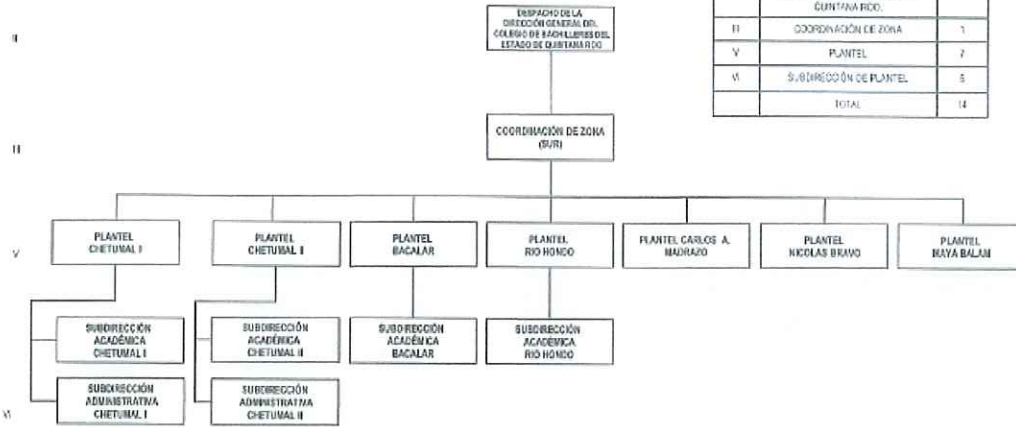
II

DESPACHO DE LA DIRECCIÓN GENERAL DEL COLEGIO DE BACHILLERES DEL ESTADO DE QUINTANA ROO

|  | QUINTANA ROO. |  |
|---|---|---|
| III | COORDINACIÓN DE ZONA | 1 |
| V | PLANTEL | 7 |
| VI | SUBDIRECCIÓN DE PLANTEL | 6 |
|  | TOTAL | 14 |

III

COORDINACIÓN DE ZONA (SUR)

V

PLANTEL CHETUMAL I

PLANTEL CHETUMAL II

PLANTEL BACALAR

PLANTEL RIO HONDO

PLANTEL CARLOS A. MADRAZO

PLANTEL NICOLAS BRAVO

PLANTEL MAYA BALAM

SUBDIRECCIÓN ACADÉMICA CHETUMAL I

SUBDIRECCIÓN ACADÉMICA CHETUMAL II

SUBDIRECCIÓN ACADÉMICA BACALAR

SUBDIRECCIÓN ACADÉMICA RIO HONDO

SUBDIRECCIÓN ADMINISTRATIVA CHETUMAL I

SUBDIRECCIÓN ADMINISTRATIVA CHETUMAL II

VI